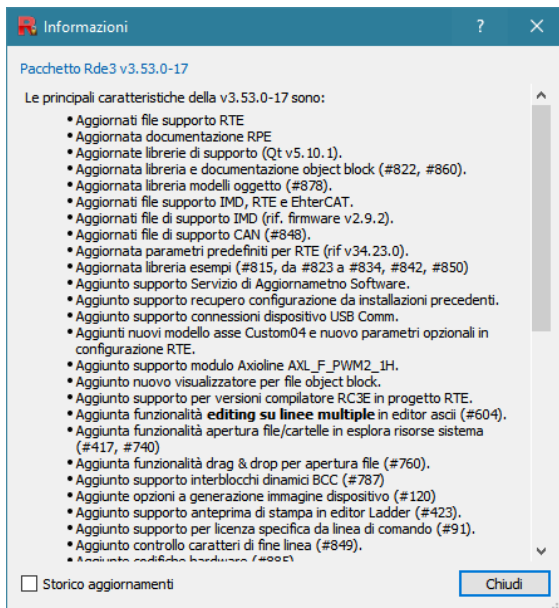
Informazioni
?
X

Pacchetto Rde3 v3.53.0-17

Le principali caratteristiche della v3.53.0-17 sono:

• Aggiornati file supporto RTE
• Aggiornata documentazione RPE
• Aggiornate librerie di supporto (Qt v5.10.1).
• Aggiornata libreria e documentazione object block (#822, #860).
• Aggiornata libreria modelli oggetto (#878).
• Aggiornati file supporto IMD, RTE e EhterCAT.
• Aggiornati file di supporto IMD (rif. firmware v2.9.2).
• Aggiornati file di supporto CAN (#848).
• Aggiornata parametri predefiniti per RTE (rif v34.23.0).
• Aggiornata libreria esempi (#815, da #823 a #834, #842, #850)
• Aggiunto supporto Servizio di Aggiornametno Software.
• Aggiunto supporto recupero configurazione da installazioni precedenti.
• Aggiunto supporto connessioni dispositivo USB Comm.
• Aggiunti nuovi modello asse Custom04 e nuovo parametri opzionali in configurazione RTE.
• Aggiunto supporto modulo Axioline AXL_F_PWM2_1H.
• Aggiunto nuovo visualizzatore per file object block.
• Aggiunto supporto per versioni compilatore RC3E in progetto RTE.
• Aggiunta funzionalità editing su linee multiple in editor ascii (#604).
• Aggiunta funzionalità apertura file/cartelle in esplora risorse sistema (#417, #740)
• Aggiunta funzionalità drag & drop per apertura file (#760).
• Aggiunto supporto interblocchi dinamici BCC (#787)
• Aggiunte opzioni a generazione immagine dispositivo (#120)
• Aggiunto supporto anteprima di stampa in editor Ladder (#423).
• Aggiunto supporto per licenza specifica da linea di comando (#91).
• Aggiunto controllo caratteri di fine linea (#849).
• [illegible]

Storico aggiornamenti
Chiudi